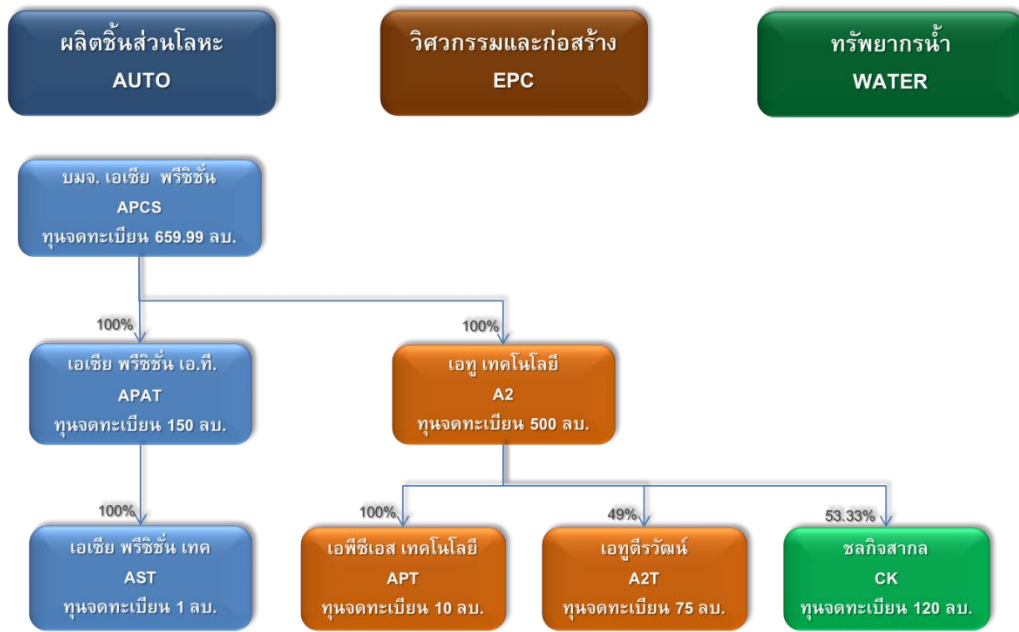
ผลิตชิ้นส่วนโลหะ
AUTO

วิศวกรรมและก่อสร้าง
EPC

ทรัพยากรน้ำ
WATER

บมจ. เอเชีย พรีซิชั่น
APCS
ทุนจดทะเบียน 659.99 ลบ.

100%

100%

เอเชีย พรีซิชั่น เอ.ที.
APAT
ทุนจดทะเบียน 150 ลบ.

เอทู เทคโนโลยี
A2
ทุนจดทะเบียน 500 ลบ.

100%

100%

49%

53.33%

เอเชีย พรีซิชั่น เทค
AST
ทุนจดทะเบียน 1 ลบ.

เอพีซีเอส เทคโนโลยี
APT
ทุนจดทะเบียน 10 ลบ.

เอทูตีรวัฒน์
A2T
ทุนจดทะเบียน 75 ลบ.

ชลกิจสากล
CK
ทุนจดทะเบียน 120 ลบ.